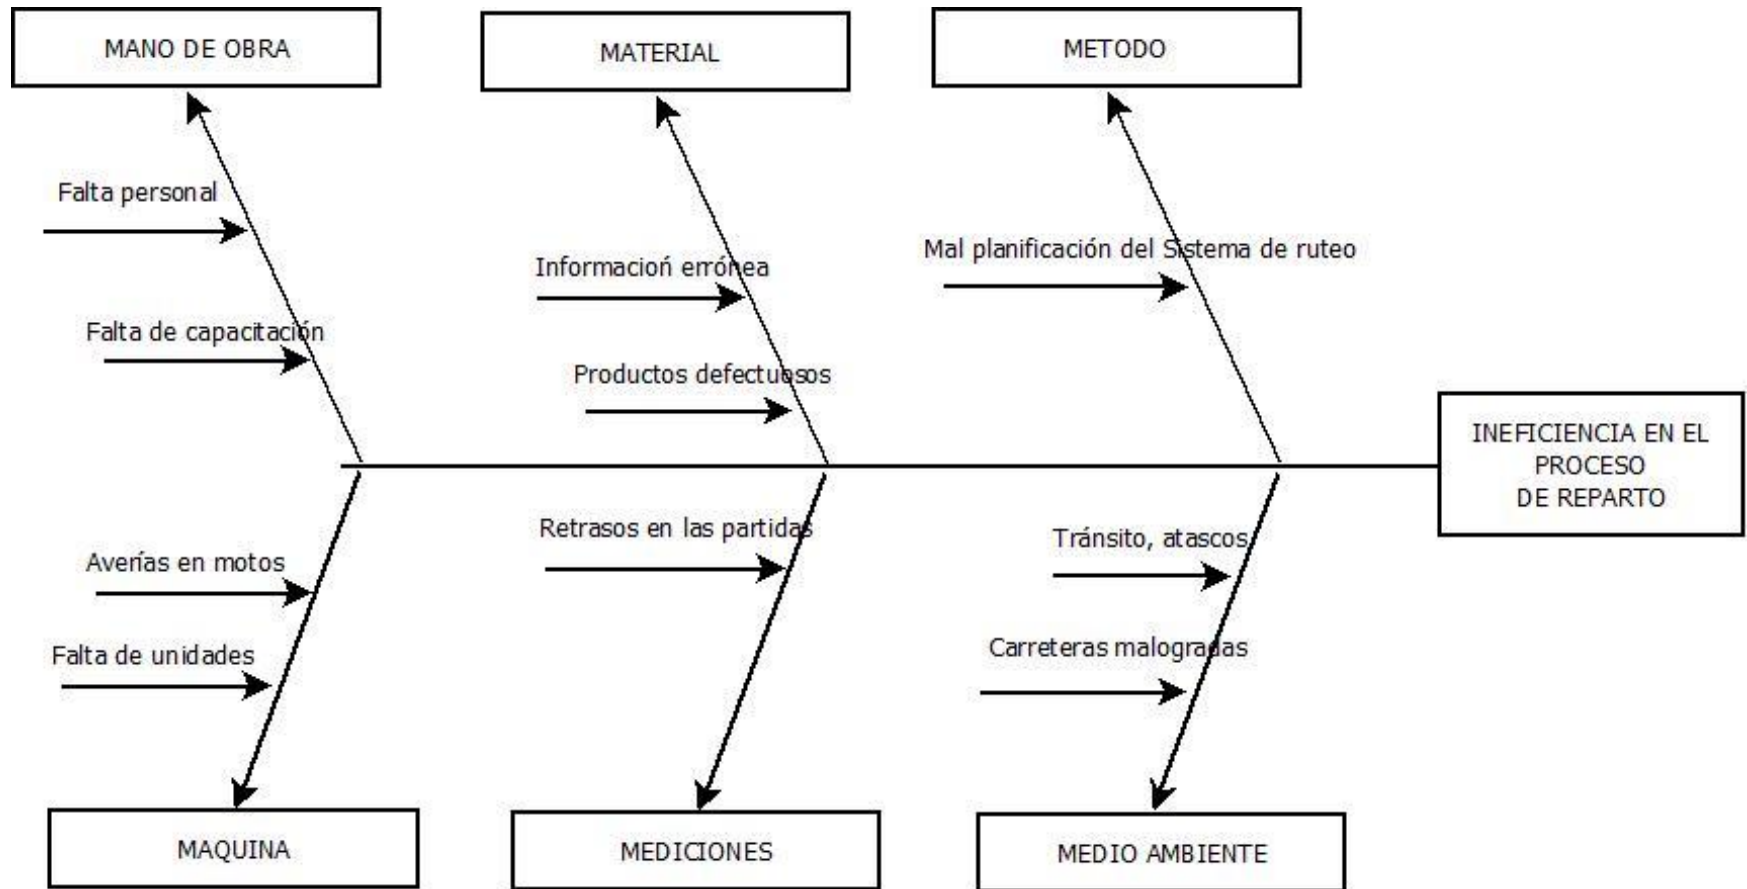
MANO DE OBRA

MATERIAL

METODO

Falta personal

Falta de capacitación

Información errónea

Productos defectuosos

Mal planificación del Sistema de ruteo

INEFICIENCIA EN EL PROCESO DE REPARTO

Averías en motos

Falta de unidades

Retrasos en las partidas

Tránsito, atascos

Carreteras malogradas

MAQUINA

MEDICIONES

MEDIO AMBIENTE